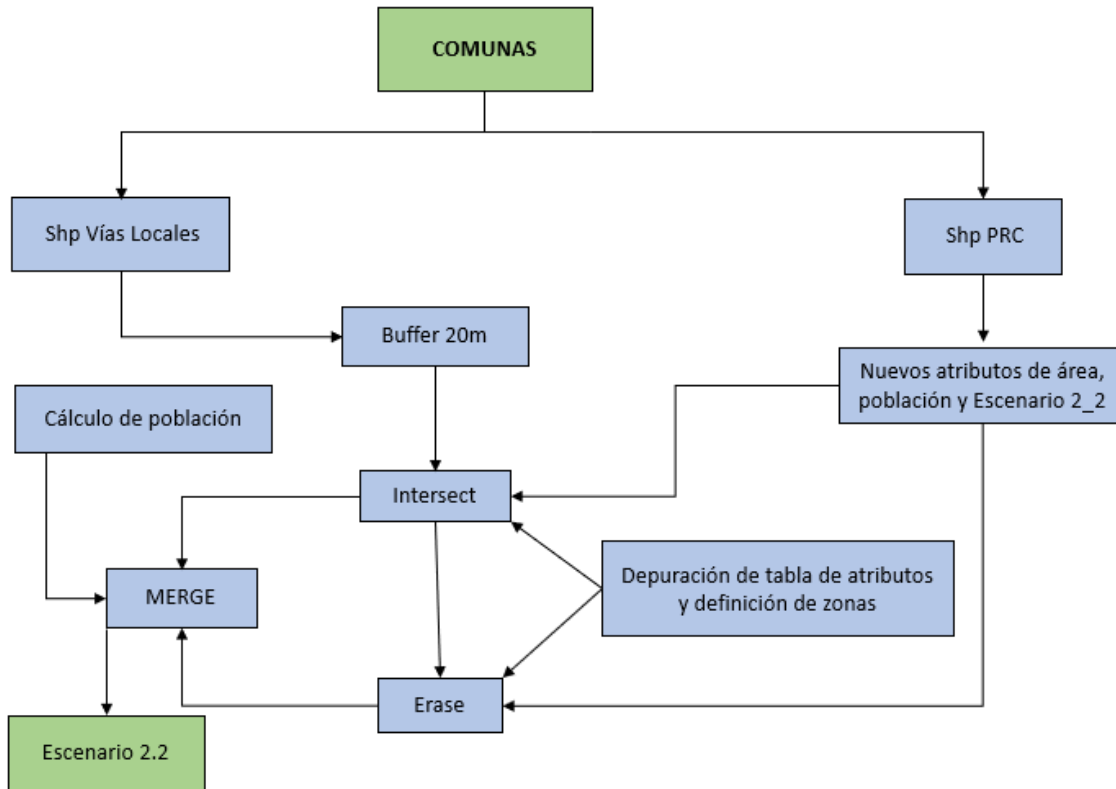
COMUNAS

Shp Vías Locales

Shp PRC

Buffer 20m

Nuevos atributos de área, población y Escenario 2_2

Cálculo de población

Intersect

MERGE

Depuración de tabla de atributos y definición de zonas

Erase

Escenario 2.2